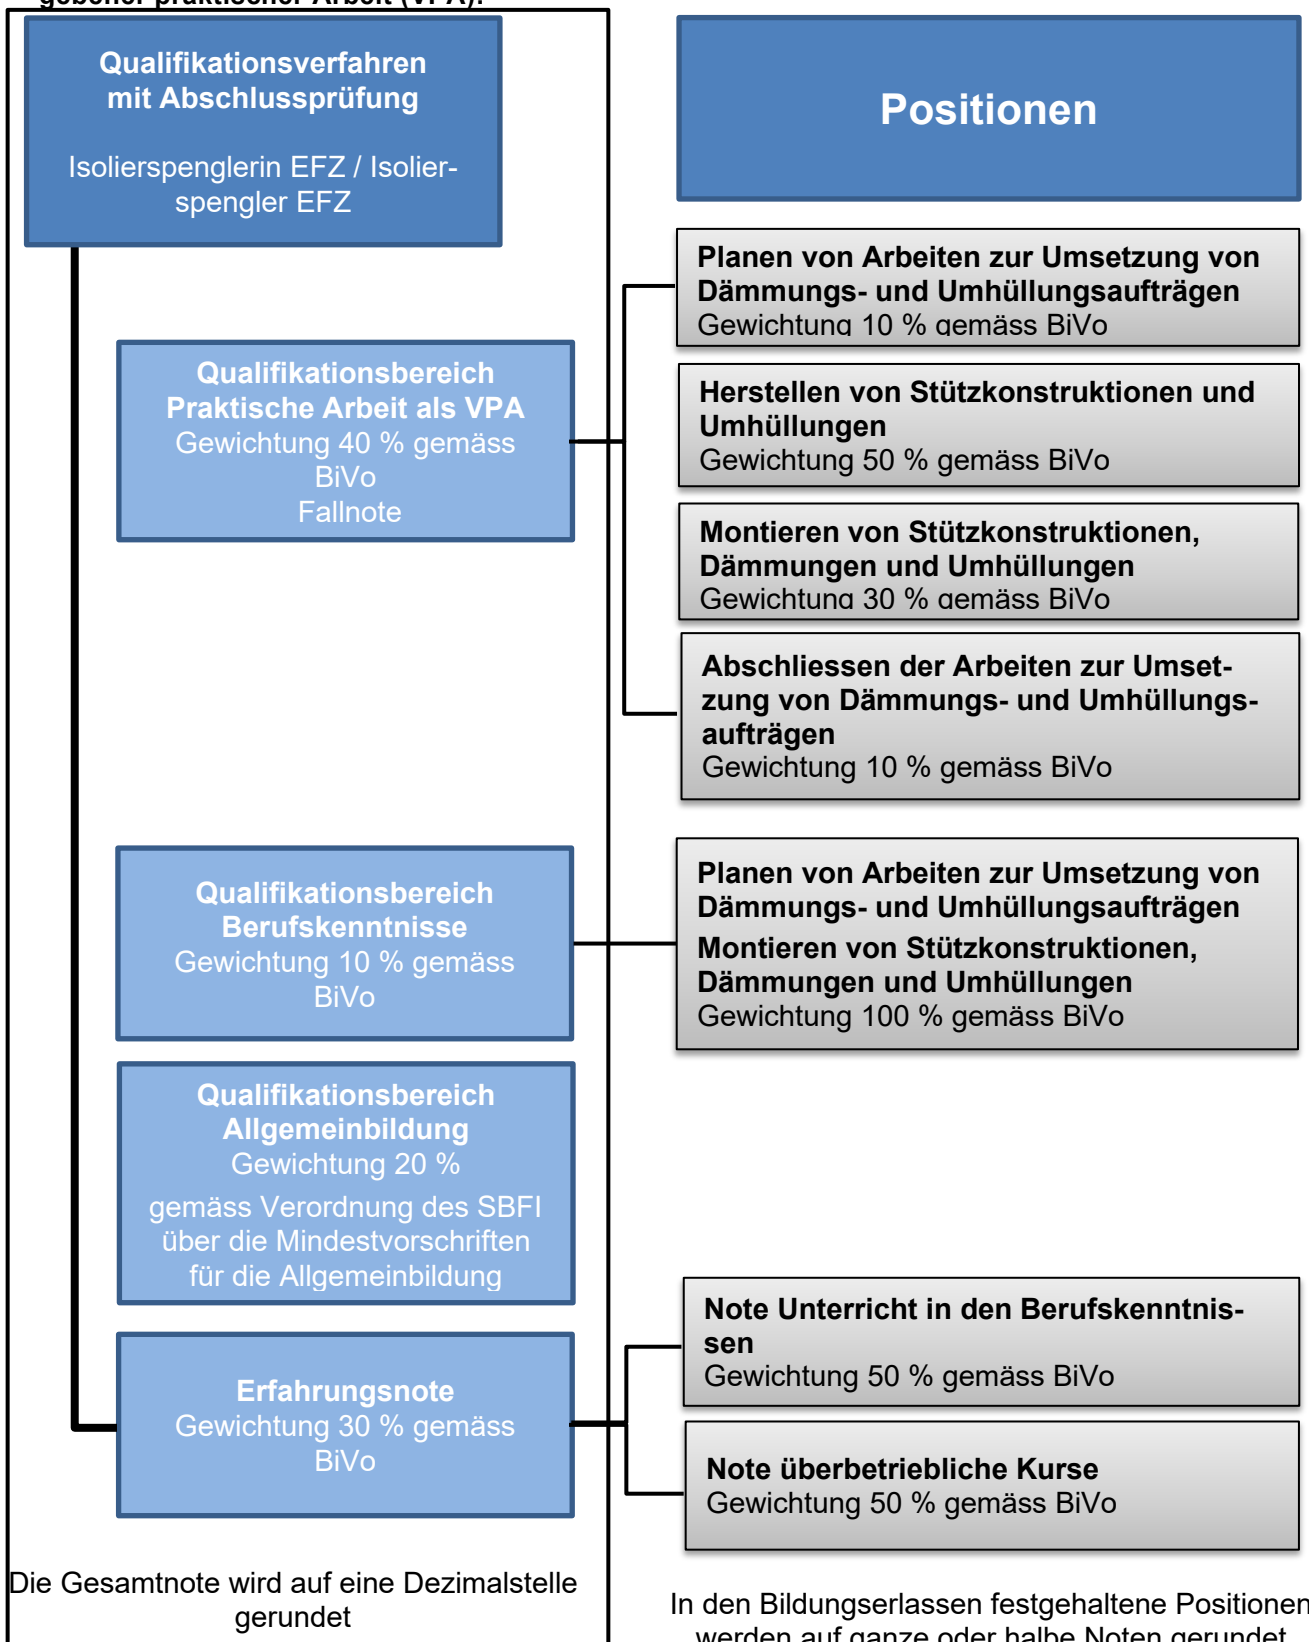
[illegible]

Qualifikationsverfahren mit Abschlussprüfung

Isolierspenglerin EFZ / Isolierspengler EFZ

Positionen

Qualifikationsbereich Praktische Arbeit als VPA
Gewichtung 40 % gemäss BiVo
Fallnote

Planen von Arbeiten zur Umsetzung von Dämmungs- und Umhüllungsaufträgen
Gewichtung 10 % gemäss BiVo

Herstellen von Stützkonstruktionen und Umhüllungen
Gewichtung 50 % gemäss BiVo

Montieren von Stützkonstruktionen, Dämmungen und Umhüllungen
Gewichtung 30 % gemäss BiVo

Abschliessen der Arbeiten zur Umsetzung von Dämmungs- und Umhüllungsaufträgen
Gewichtung 10 % gemäss BiVo

Qualifikationsbereich Berufskenntnisse
Gewichtung 10 % gemäss BiVo

Planen von Arbeiten zur Umsetzung von Dämmungs- und Umhüllungsaufträgen
Montieren von Stützkonstruktionen, Dämmungen und Umhüllungen
Gewichtung 100 % gemäss BiVo

Qualifikationsbereich Allgemeinbildung
Gewichtung 20 %
gemäss Verordnung des SBFI über die Mindestvorschriften für die Allgemeinbildung

Erfahrungsnote
Gewichtung 30 % gemäss BiVo

Note Unterricht in den Berufskenntnissen
Gewichtung 50 % gemäss BiVo

Note überbetriebliche Kurse
Gewichtung 50 % gemäss BiVo

Die Gesamtnote wird auf eine Dezimalstelle gerundet

In den Bildungserlassen festgehaltene Positionen werden auf ganze oder halbe Noten gerundet